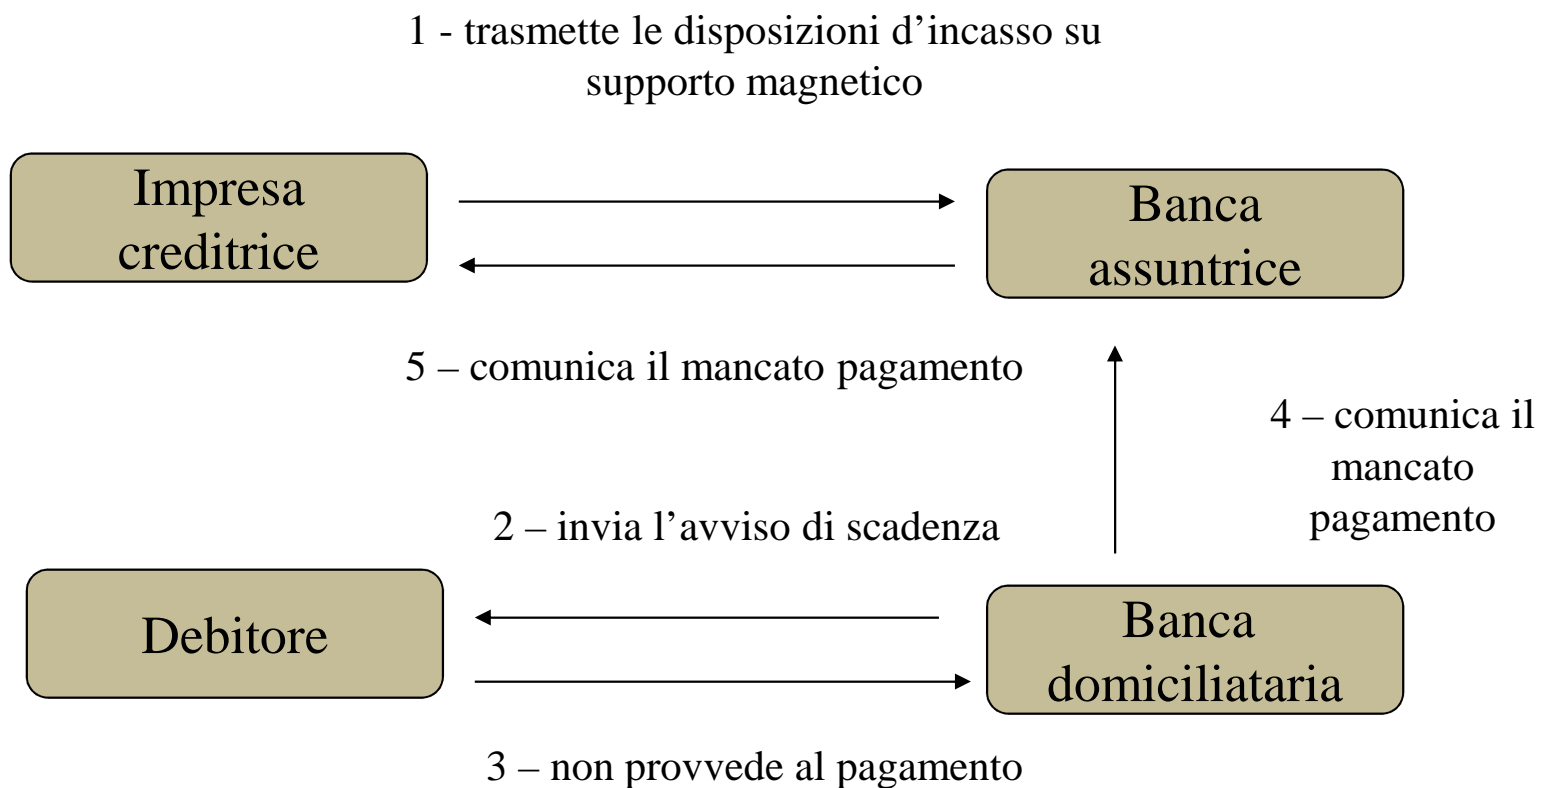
1 - trasmette le disposizioni d’incasso su supporto magnetico

Impresa creditrice

Banca assuntrice

5 – comunica il mancato pagamento

4 – comunica il mancato pagamento

2 – invia l’avviso di scadenza

Debitore

Banca domiciliataria

3 – non provvede al pagamento